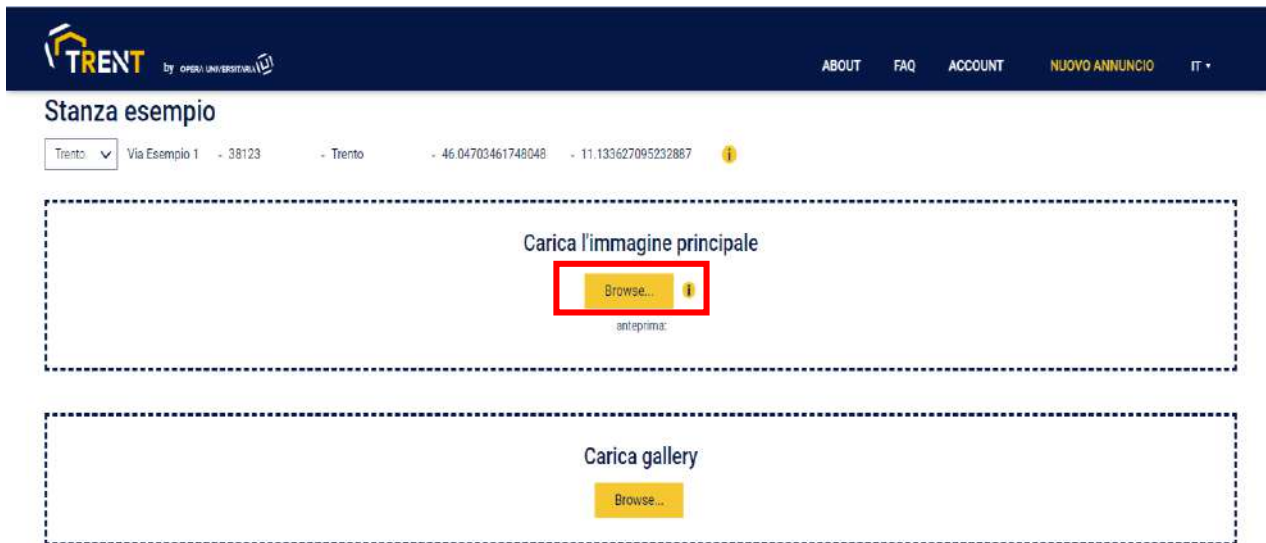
TRENT by OPERA UNIVERSITARIA

ABOUT FAQ ACCOUNT NUOVO ANNUNCIO IT ▾

Stanza esempio

Trento Via Esempio 1 - 38123 - Trento - 46.04703461748048 - 11.133627095232887

Carica l'immagine principale

Browse...

anteprima:

Carica gallery

Browse...